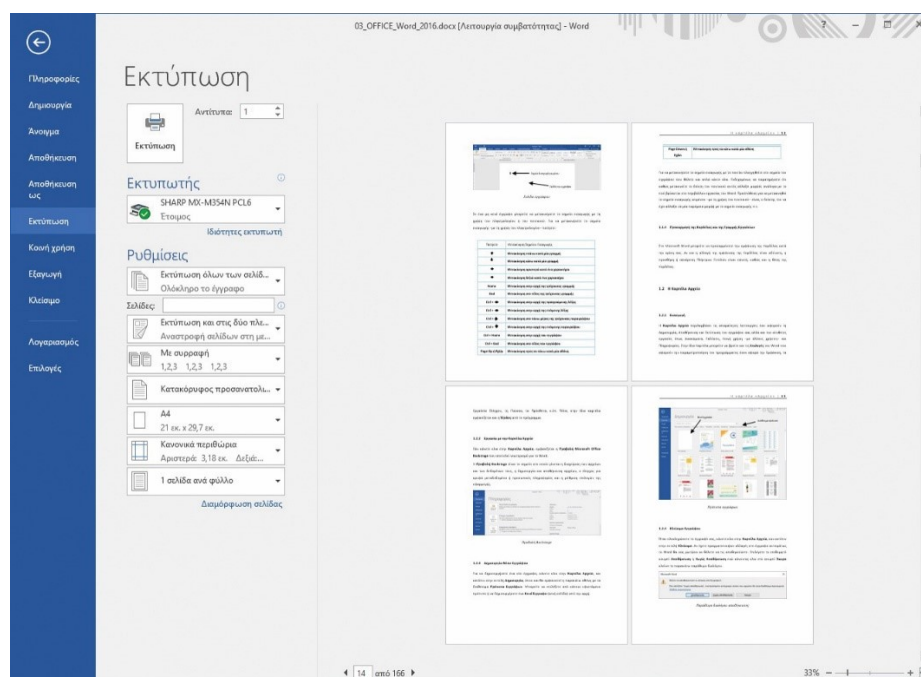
03_OFFICE_Word_2016.docx [Λειτουργία συμβατότητας] - Word

?

Πληροφορίες
Δημιουργία
Άνοιγμα
Αποθήκευση
Αποθήκευση ως
Εκτύπωση
Κοινή χρήση
Εξαγωγή
Κλείσιμο
Λογαριασμός
Επιλογές

Εκτύπωση

Αντίτυπα: 1

Εκτύπωση

Εκτυπωτής

SHARP MX-M354N PCL6
Έτοιμος

Ιδιότητες εκτυπωτή

Ρυθμίσεις

Εκτύπωση όλων των σελίδ...
Ολόκληρο το έγγραφο

Σελίδες:

Εκτύπωση και στις δύο πλε...
Αναστροφή σελίδων στη με...

Με συρραφή
1,2,3 1,2,3 1,2,3

Κατακόρυφος προσανατολι...

A4
21 εκ. x 29,7 εκ.

Κανονικά περιθώρια
Αριστερά: 3,18 εκ. Δεξιά:...

1 σελίδα ανά φύλλο

Διαμόρφωση σελίδας

14 από 166

33%